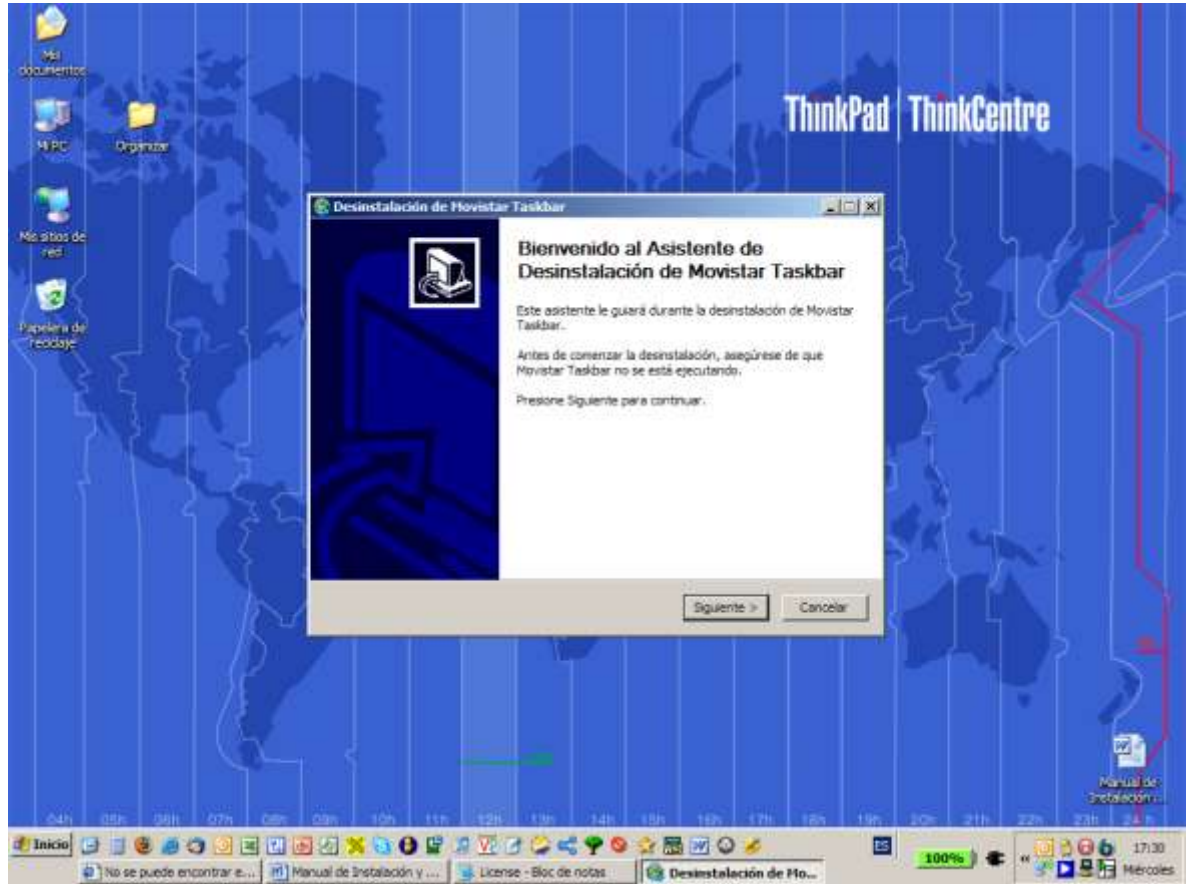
Mis documentos

Mi PC

Organizar

Mis sitios de red

Papelera de reciclaje

ThinkPad | ThinkCentre

Desinstalación de Movistar Taskbar

Bienvenido al Asistente de Desinstalación de Movistar Taskbar

Este asistente le guiará durante la desinstalación de Movistar Taskbar.

Antes de comenzar la desinstalación, asegúrese de que Movistar Taskbar no se esté ejecutando.

Presione Siguiente para continuar.

Siguiente >

Cancelar

Manual de Instalación...

04h 05h 06h 07h 08h 09h 10h 11h 12h 13h 14h 15h 16h 17h 18h 19h 20h 21h 22h 23h 24h

Inicio

No se puede encontrar e...

Manual de Instalación y ...

License - Bloc de notas

Desinstalación de Mo...

ES

100%

17:30

Miércoles